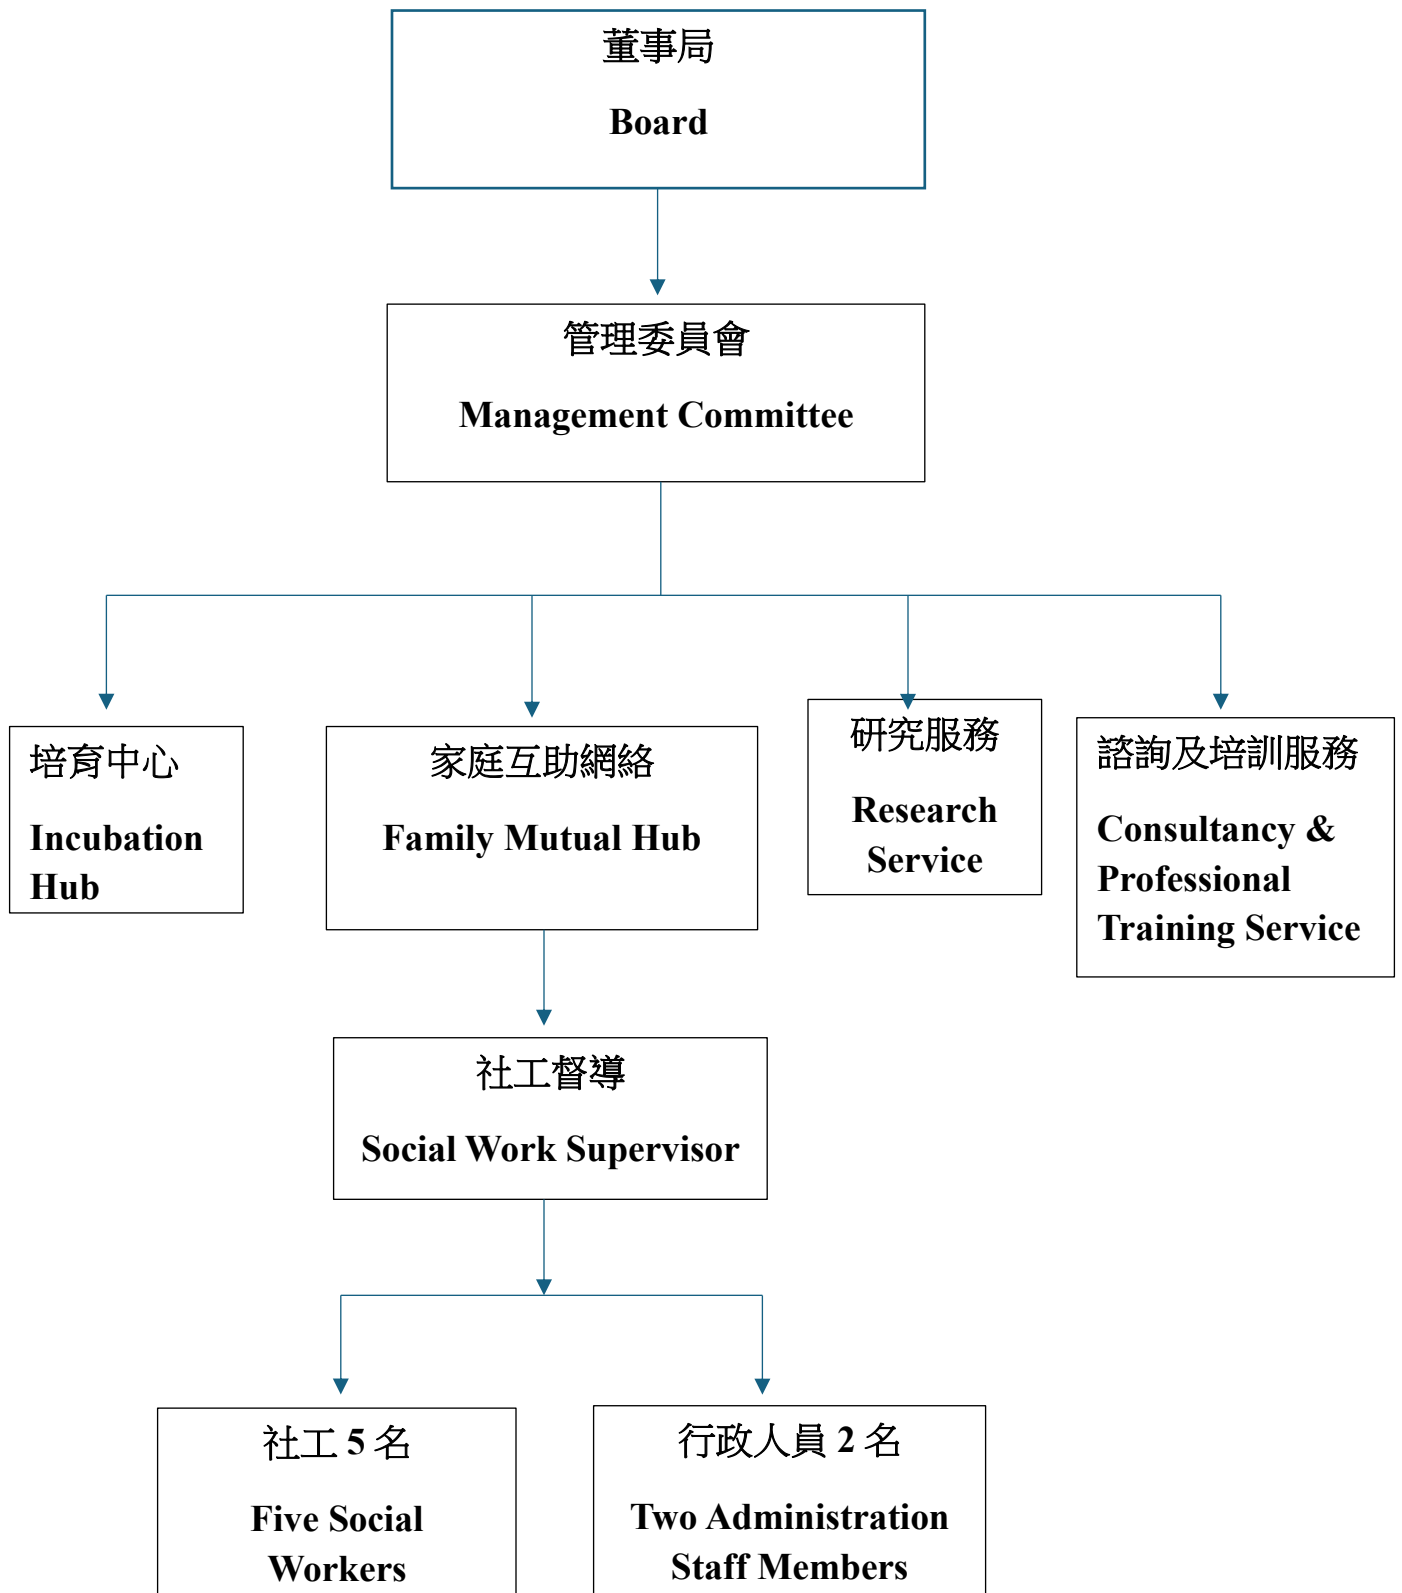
董事局

Board

管理委員會

Management Committee

培育中心

Incubation Hub

家庭互助網絡

Family Mutual Hub

研究服務

Research Service

諮詢及培訓服務

Consultancy & Professional Training Service

社工督導

Social Work Supervisor

社工 5 名

Five Social Workers

行政人員 2 名

Two Administration Staff Members